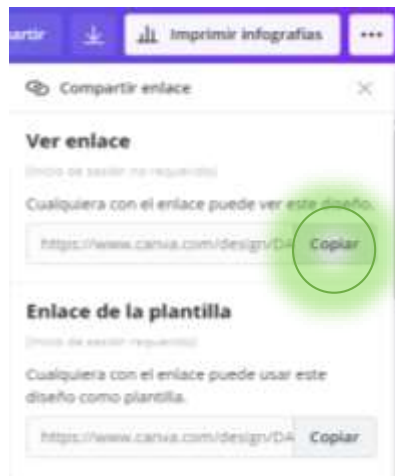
rtir

Imprimir infografías

•••

Compartir enlace

Ver enlace

(Inicio de sesión no requerido)

Cualquiera con el enlace puede ver este diseño.

https://www.canva.com/design/DA

Copiar

Enlace de la plantilla

(Inicio de sesión requerido)

Cualquiera con el enlace puede usar este diseño como plantilla.

https://www.canva.com/design/DA

Copiar